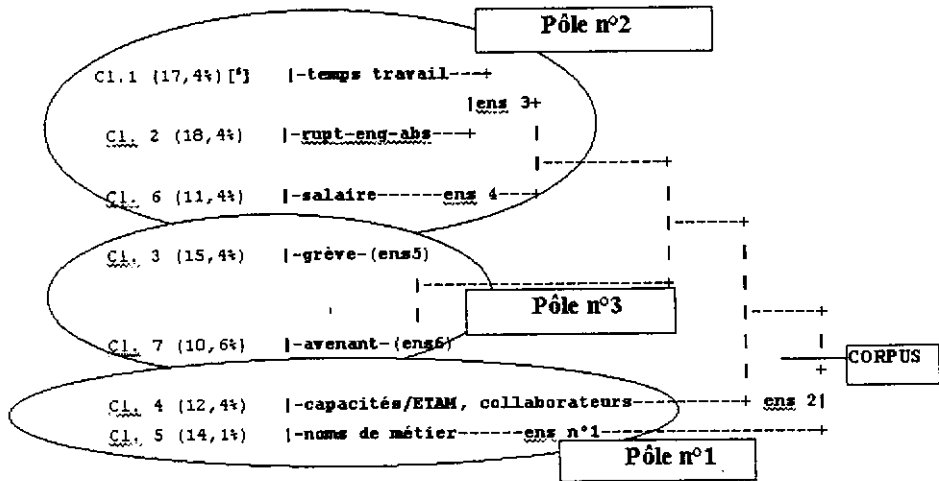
Pôle n°2

Cl.1 (17,4%)[$^6$] |-temps travail---+
|ens 3+
Cl. 2 (18,4%) |-rupt-eng-abs---+
Cl. 6 (11,4%) |-salaire------ens 4---+

Cl. 3 (15,4%) |-grève-(ens5)

Pôle n°3

Cl. 7 (10,6%) |-avenant-(ens6)

CORPUS

Cl. 4 (12,4%) |-capacités/ETAM, collaborateurs---------+ ens 2|
Cl. 5 (14,1%) |-noms de métier------ens n°1---------+

Pôle n°1